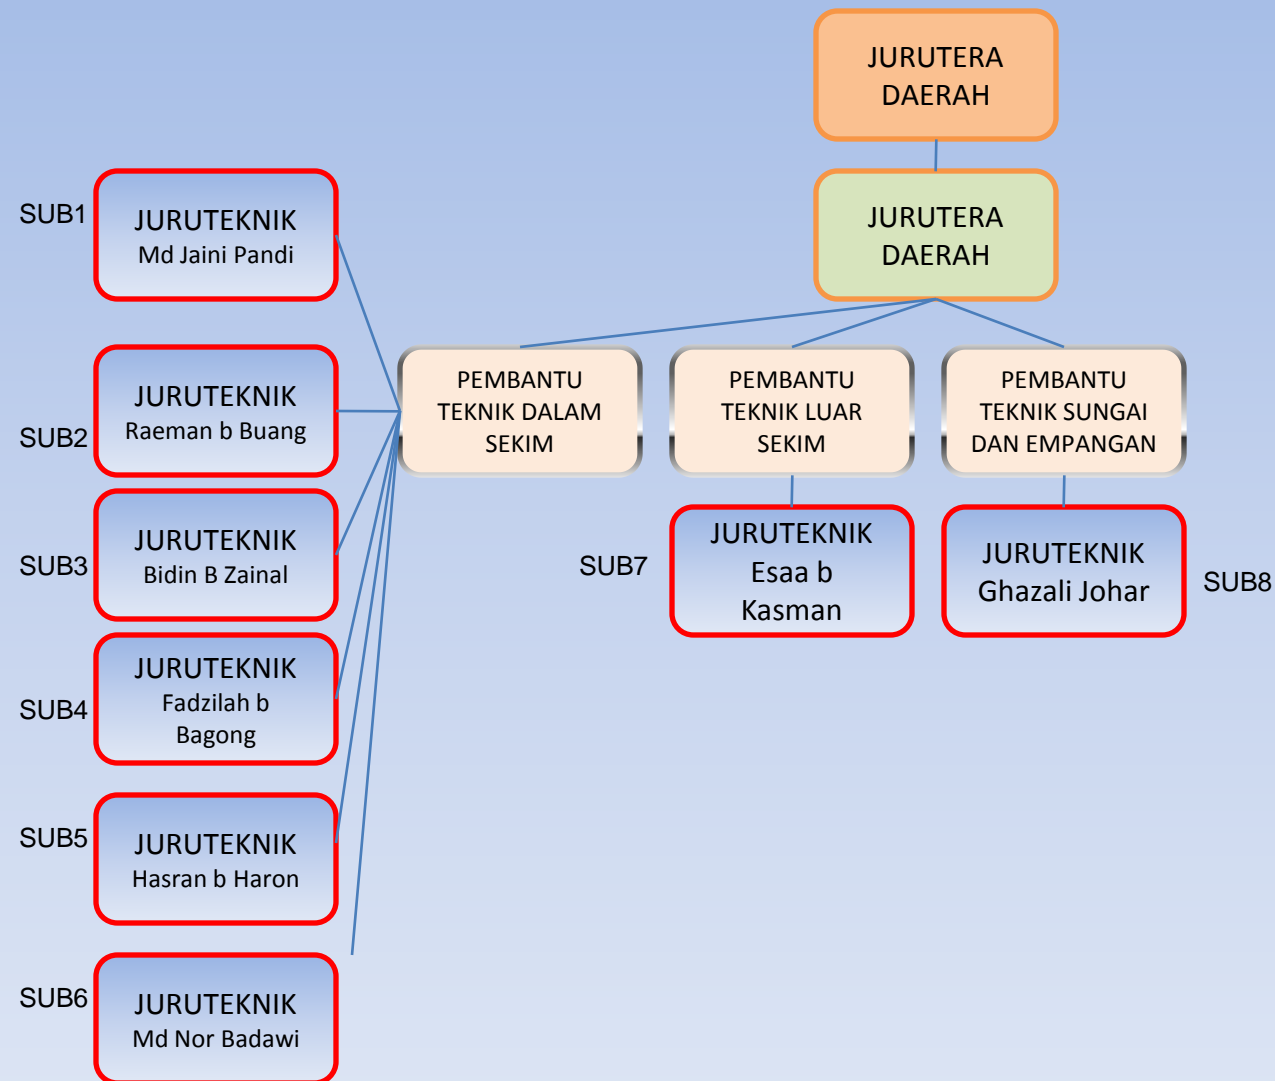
JURUTERA DAERAH

JURUTERA DAERAH

PEMBANTU TEKNIK DALAM SEKIM

PEMBANTU TEKNIK LUAR SEKIM

PEMBANTU TEKNIK SUNGAI DAN EMPANGAN

SUB1
JURUTEKNIK
Md Jaini Pandi

SUB2
JURUTEKNIK
Raeman b Buang

SUB3
JURUTEKNIK
Bidin B Zainal

SUB4
JURUTEKNIK
Fadzilah b Bagong

SUB5
JURUTEKNIK
Hasran b Haron

SUB6
JURUTEKNIK
Md Nor Badawi

SUB7
JURUTEKNIK
Esaa b Kasman

SUB8
JURUTEKNIK
Ghazali Johar